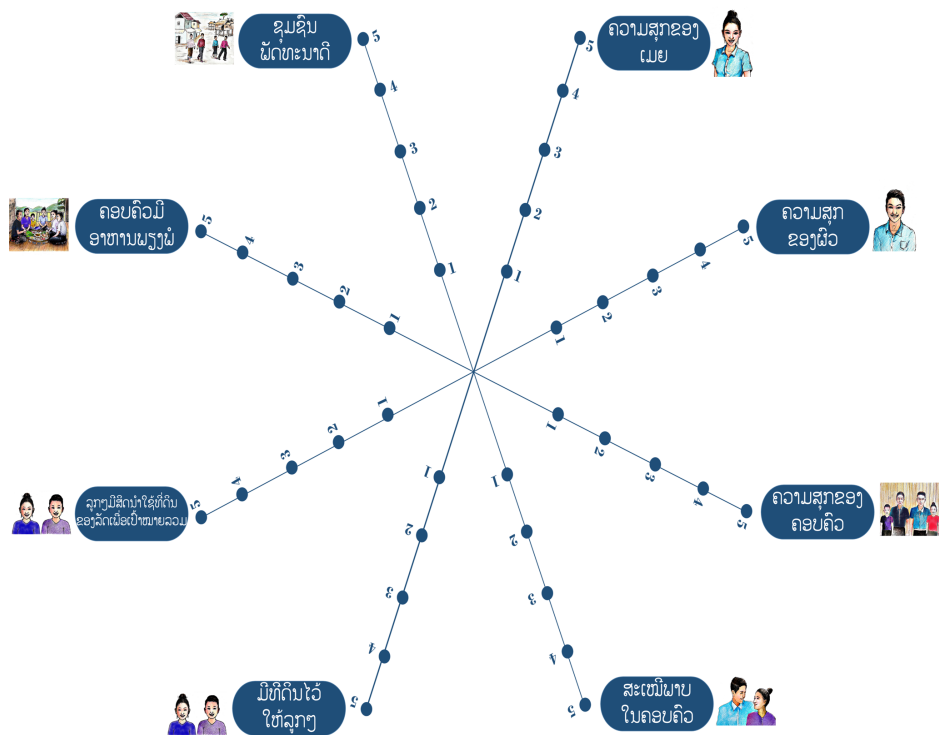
ຊຸມຊົນ ພັດທະນາດີ

5
4
3
2
1

ຄວາມສຸກຂອງ ເມຍ

5
4
3
2
1

ຄອບຄົວມີ ອາຫານພຽງພໍ

5
4
3
2
1

ຄວາມສຸກ ຂອງຜົວ

5
4
3
2
1

ລູກໆມີສິດນຳໃຊ້ທີ່ດິນ ຂອງລັດເພື່ອເປົ້າໝາຍລວມ

5
4
3
2
1

ຄວາມສຸກຂອງ ຄອບຄົວ

1
2
3
4
5

1
2
3
4
5

ມີທີ່ດິນໄວ້ ໃຫ້ລູກໆ

1
2
3
4
5

ສະເໝີພາບ ໃນຄອບຄົວ